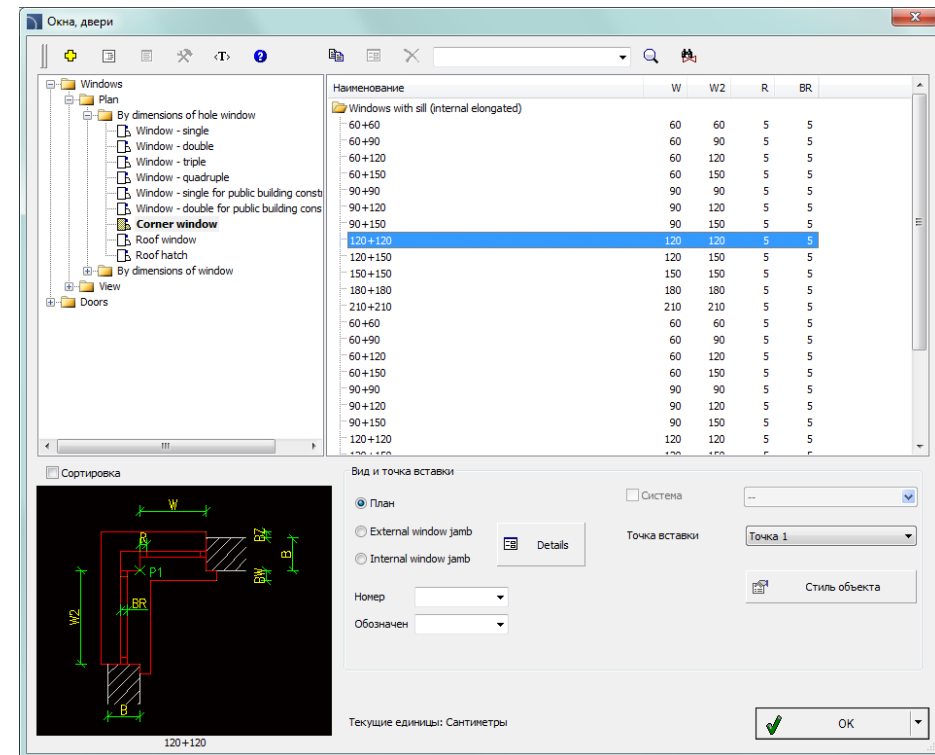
Окна, двери

‹T›

Windows
Plan
By dimensions of hole window
Window - single
Window - double
Window - triple
Window - quadruple
Window - single for public building constr
Window - double for public building cons
Corner window
Roof window
Roof hatch
By dimensions of window
View
Doors

| Наименование | W | W2 | R | BR |
|---|---|---|---|---|
| Windows with sill (internal elongated) | | | | |
| 60+60 | 60 | 60 | 5 | 5 |
| 60+90 | 60 | 90 | 5 | 5 |
| 60+120 | 60 | 120 | 5 | 5 |
| 60+150 | 60 | 150 | 5 | 5 |
| 90+90 | 90 | 90 | 5 | 5 |
| 90+120 | 90 | 120 | 5 | 5 |
| 90+150 | 90 | 150 | 5 | 5 |
| 120+120 | 120 | 120 | 5 | 5 |
| 120+150 | 120 | 150 | 5 | 5 |
| 150+150 | 150 | 150 | 5 | 5 |
| 180+180 | 180 | 180 | 5 | 5 |
| 210+210 | 210 | 210 | 5 | 5 |
| 60+60 | 60 | 60 | 5 | 5 |
| 60+90 | 60 | 90 | 5 | 5 |
| 60+120 | 60 | 120 | 5 | 5 |
| 60+150 | 60 | 150 | 5 | 5 |
| 90+90 | 90 | 90 | 5 | 5 |
| 90+120 | 90 | 120 | 5 | 5 |
| 90+150 | 90 | 150 | 5 | 5 |
| 120+120 | 120 | 120 | 5 | 5 |

Сортировка

W
R
BZ
B
P1
BW
W2
BR
B
120+120

Вид и точка вставки
План
External window jamb
Internal window jamb
Details
Система
--
Точка вставки
Точка 1
Стиль объекта
Номер
Обозначен
Текущие единицы: Сантиметры
OK